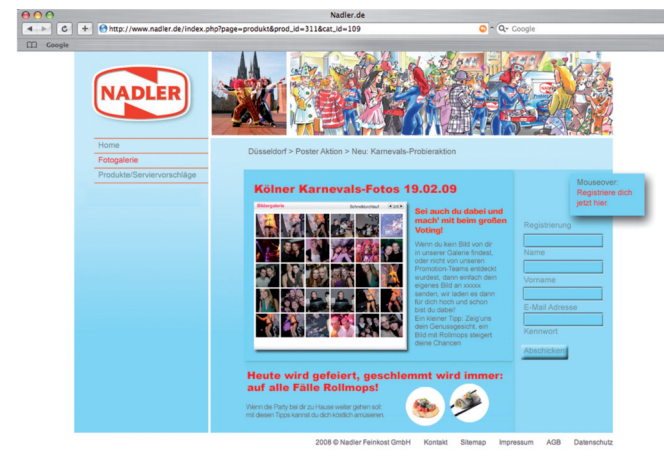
Nadler.de

http://www.nadler.de/index.php?page=produkt&prod_id=311&cat_id=109

Google

Google

NADLER

Home

Fotogalerie

Produkte/Serviervorschläge

Düsseldorf > Poster Aktion > Neu: Karnevals-Probieraktion

Kölner Karnevals-Fotos 19.02.09

Bildergalerie

Sei auch du dabei und mach' mit beim großen Voting!

Wenn du kein Bild von dir in unserer Galerie findest, oder nicht von unseren Promotion-Teams entdeckt wurdest, dann einfach dein eigenes Bild an xxxxx senden, wir laden es dann für dich hoch und schon bist du dabei!
Ein kleiner Tipp: Zeig'uns dein Genussgesicht, ein Bild mit Rollmops steigert deine Chancen

Mouseover:
Registriere dich jetzt hier.

Registrierung

Name

Vorname

E-Mail Adresse

Kennwort

Abschicken

Heute wird gefeiert, geschlemmt wird immer: auf alle Fälle Rollmops!

Wenn die Party bei dir zu Hause weiter gehen soll mit diesen Tipps kannst du dich köstlich amüsieren.

2008 © Nadler Feinkost GmbH   Kontakt   Sitemap   Impressum   AGB   Datenschutz